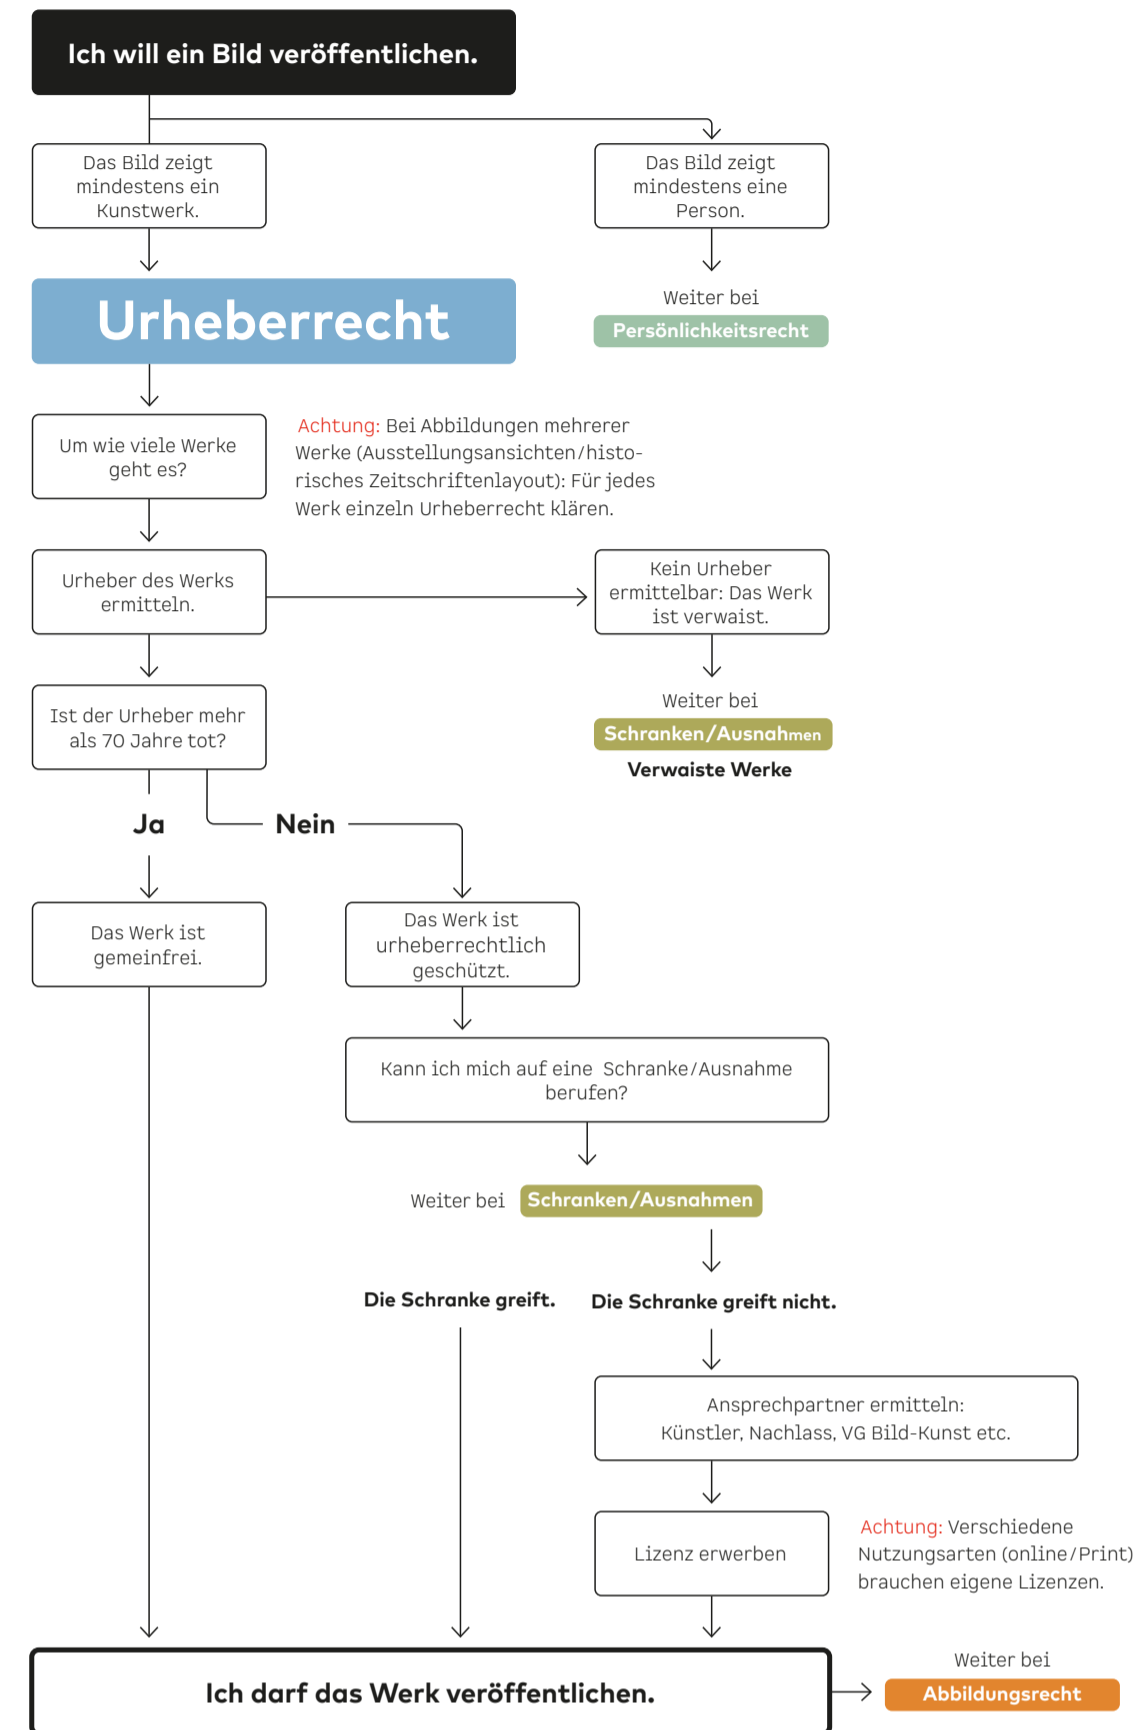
Ich will ein Bild veröffentlichen.

Das Bild zeigt mindestens ein Kunstwerk.

Das Bild zeigt mindestens eine Person.

Urheberrecht

Weiter bei Persönlichkeitsrecht

Um wie viele Werke geht es?

Achtung: Bei Abbildungen mehrerer Werke (Ausstellungsansichten/historisches Zeitschriftenlayout): Für jedes Werk einzeln Urheberrecht klären.

Urheber des Werks ermitteln.

Kein Urheber ermittelbar: Das Werk ist verwaist.

Ist der Urheber mehr als 70 Jahre tot?

Weiter bei Schranken/Ausnahmen Verwaiste Werke

Ja

Nein

Das Werk ist gemeinfrei.

Das Werk ist urheberrechtlich geschützt.

Kann ich mich auf eine Schranke/Ausnahme berufen?

Weiter bei Schranken/Ausnahmen

Die Schranke greift.

Die Schranke greift nicht.

Ansprechpartner ermitteln: Künstler, Nachlass, VG Bild-Kunst etc.

Lizenz erwerben

Achtung: Verschiedene Nutzungsarten (online/Print) brauchen eigene Lizenzen.

Ich darf das Werk veröffentlichen.

Weiter bei Abbildungsrecht